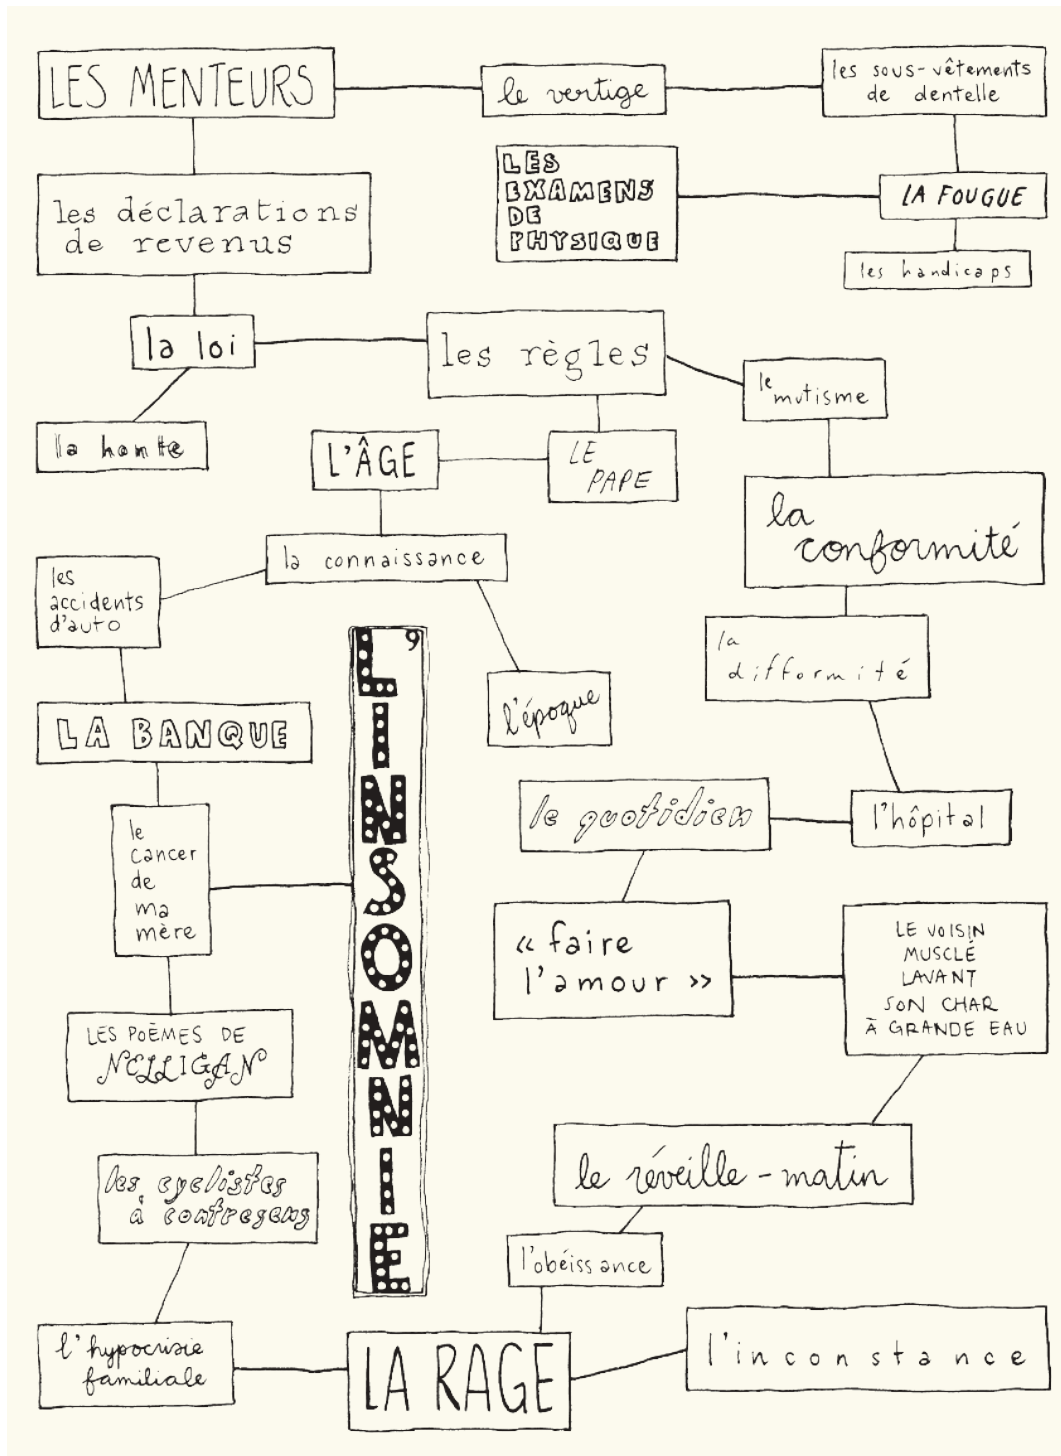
LES MENTEURS

le vertige

les sous-vêtements de dentelle

les déclarations de revenus

LES EXAMENS DE PHYSIQUE

LA FOUGUE

les handicaps

la loi

les règles

le mutisme

la honte

L'ÂGE

LE PAPE

la conformité

la connaissance

les accidents d'auto

la difformité

L'INSOMNIE

9

l'époque

LA BANQUE

le quotidien

l'hôpital

le cancer de ma mère

« faire l'amour »

LE VOISIN MUSCLÉ LAVANT SON CHAR À GRANDE EAU

LES POÈMES DE NELLIGAN

le réveille-matin

les cyclistes à contresens

l'obéissance

l'hypocrisie familiale

LA RAGE

l'inconstance